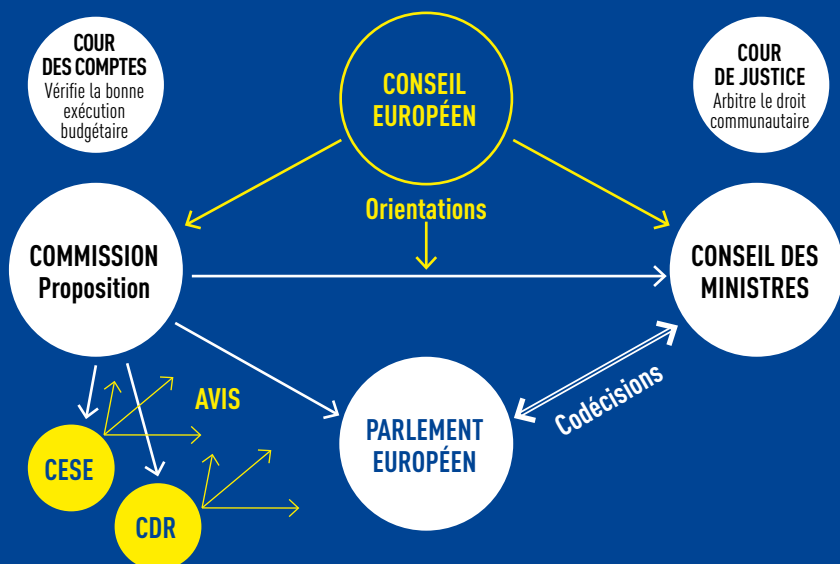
COUR DES COMPTES
Vérifie la bonne exécution budgétaire

CONSEIL EUROPÉEN

COUR DE JUSTICE
Arbitre le droit communautaire

Orientations

COMMISSION
Proposition

CONSEIL DES MINISTRES

AVIS

Codécisions

PARLEMENT EUROPÉEN

CESE

CDR